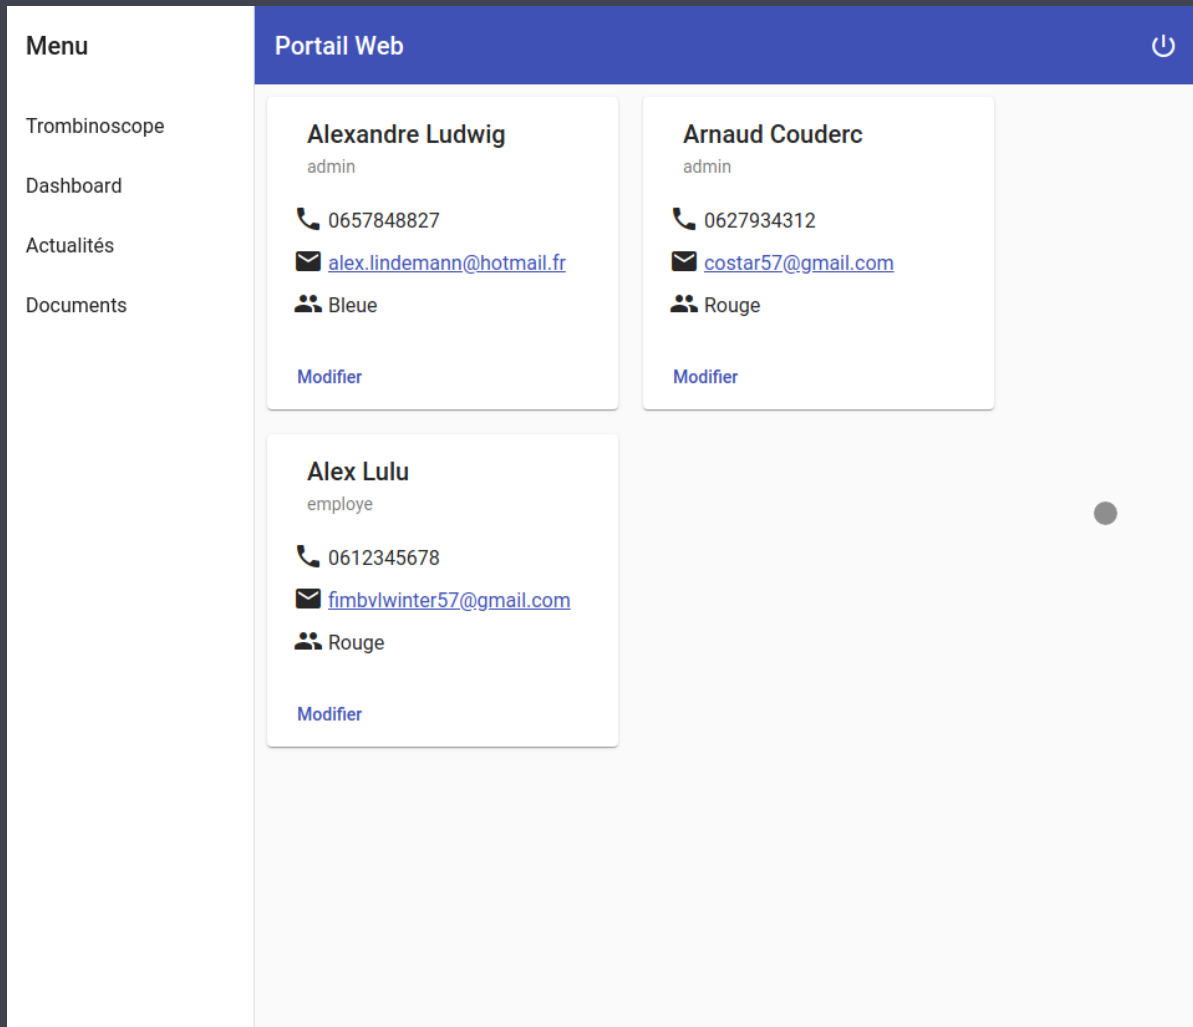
Menu

Trombinoscope

Dashboard

Actualités

Documents

Portail Web

Alexandre Ludwig
admin

0657848827

alex.lindemann@hotmail.fr

Bleue

Modifier

Arnaud Couderc
admin

0627934312

costar57@gmail.com

Rouge

Modifier

Alex Lulu
employe

0612345678

fimbvlwinter57@gmail.com

Rouge

Modifier